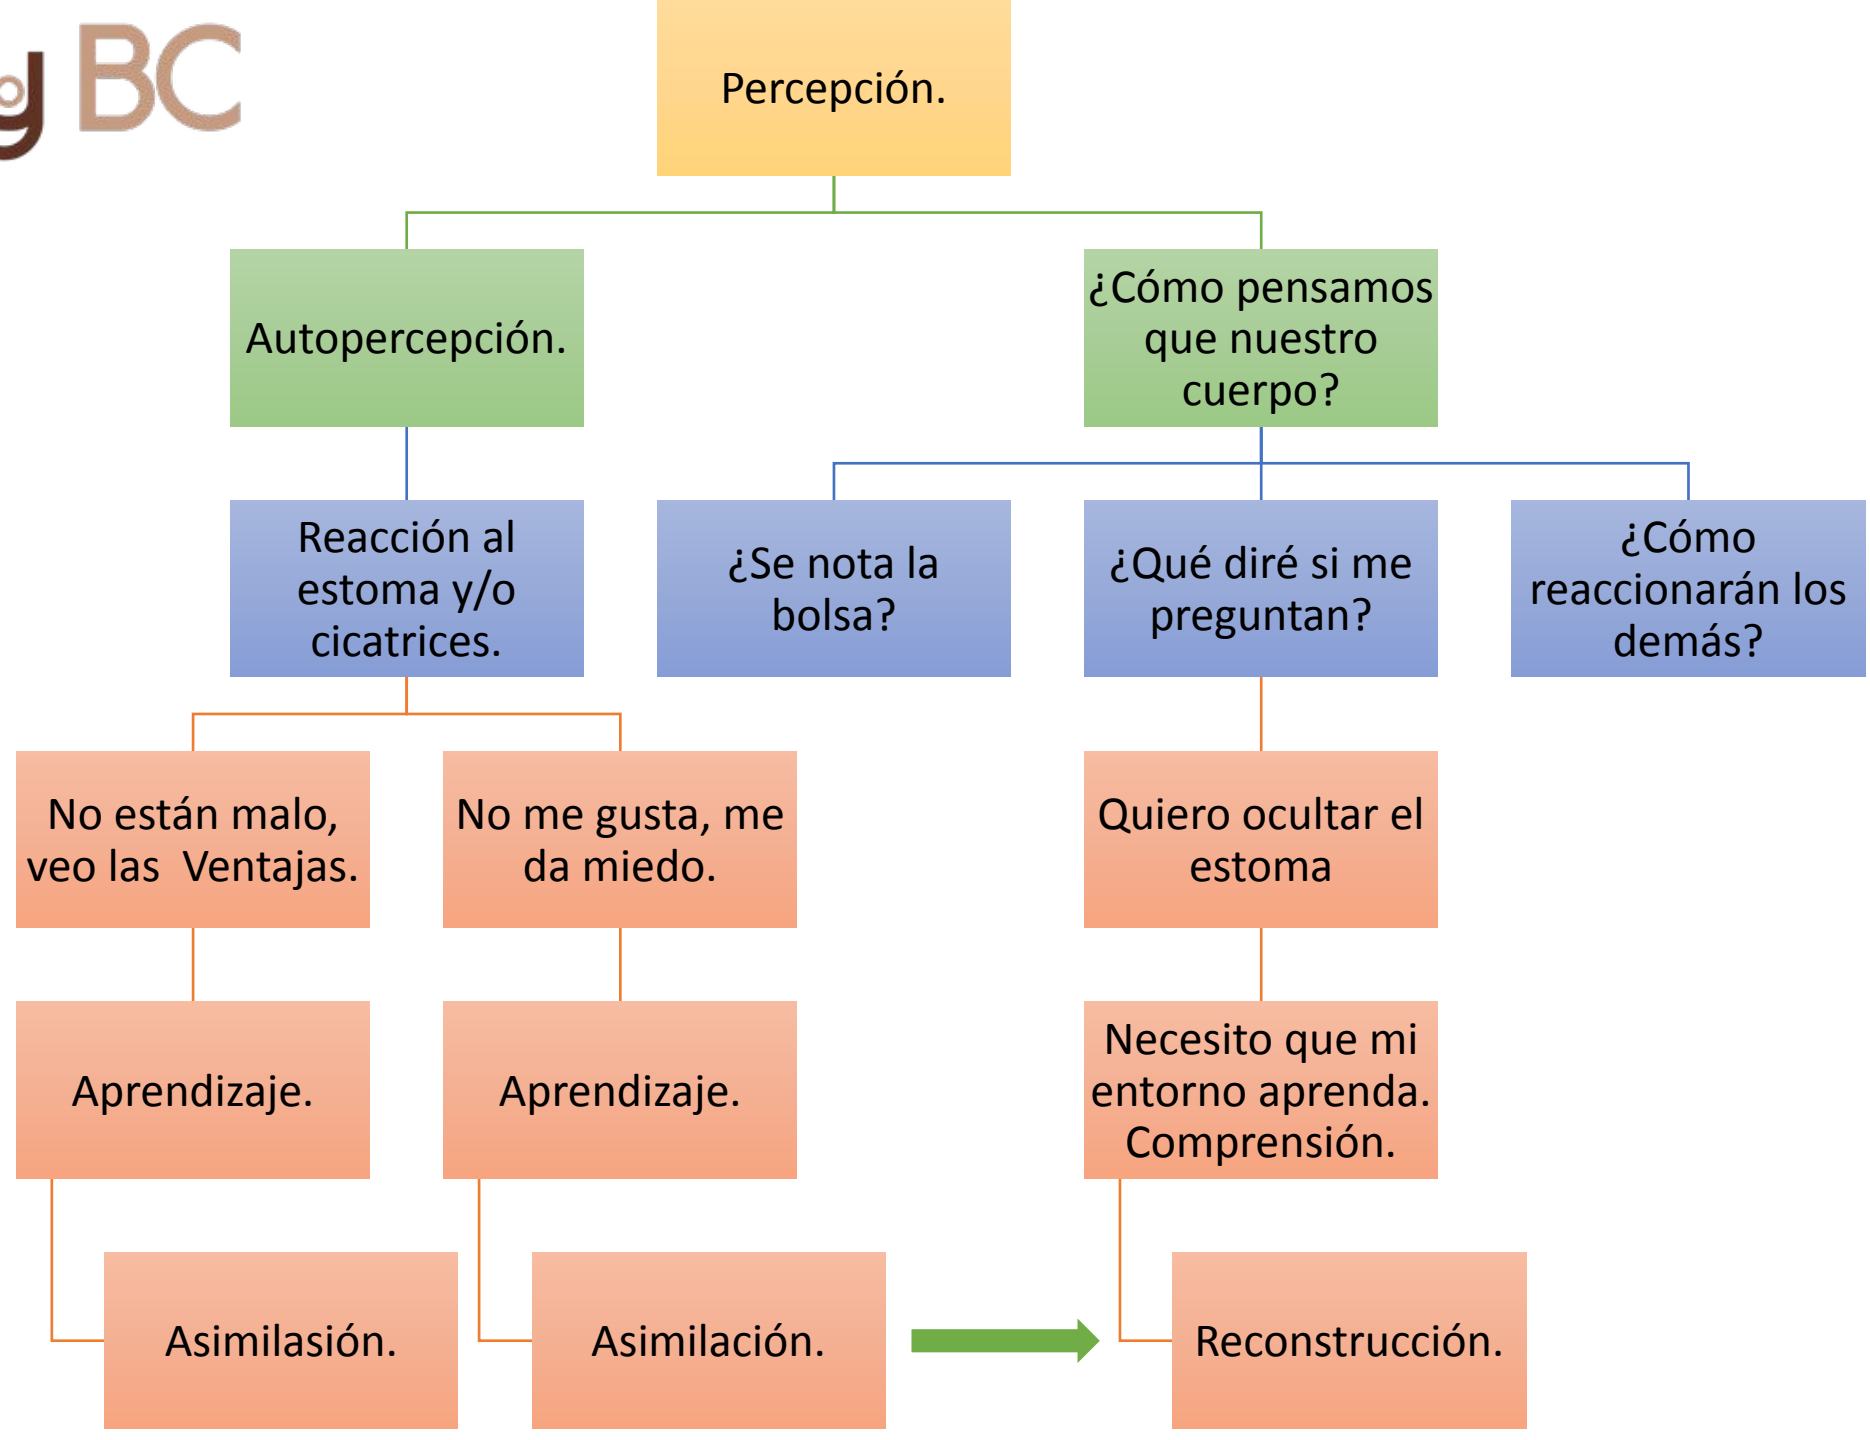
y BC

Percepción.

Autopercepción.

¿Cómo pensamos que nuestro cuerpo?

Reacción al estoma y/o cicatrices.

¿Se nota la bolsa?

¿Qué diré si me preguntan?

¿Cómo reaccionarán los demás?

No están malo, veo las Ventajas.

No me gusta, me da miedo.

Quiero ocultar el estoma

Aprendizaje.

Aprendizaje.

Necesito que mi entorno aprenda. Comprensión.

Asimilasión.

Asimilación.

Reconstrucción.